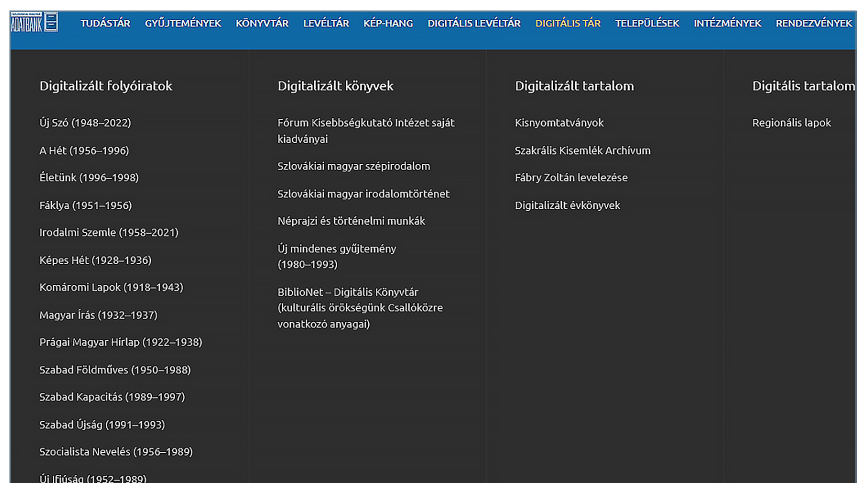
ADATBANK

TUDÁSTÁR GYŰJTEMÉNYEK KÖNYVTÁR LEVÉLTÁR KÉP-HANG DIGITÁLIS LEVÉLTÁR DIGITÁLIS TÁR TELEPÜLÉSEK INTÉZMÉNYEK RENDEZVÉNYEK

Digitalizált folyóiratok

Új Szó (1948–2022)

A Hét (1956–1996)

Életünk (1996–1998)

Fáklya (1951–1956)

Irodalmi Szemle (1958–2021)

Képes Hét (1928–1936)

Komáromi Lapok (1918–1943)

Magyar Írás (1932–1937)

Prágai Magyar Hírlap (1922–1938)

Szabad Földműves (1950–1988)

Szabad Kapacitás (1989–1997)

Szabad Újság (1991–1993)

Szocialista Nevelés (1956–1989)

Új Ifjúság (1952–1989)

Digitalizált könyvek

Fórum Kisebbségkutató Intézet saját kiadványai

Szlovákiai magyar szépirodalom

Szlovákiai magyar irodalomtörténet

Néprajzi és történelmi munkák

Új mindenes gyűjtemény (1980–1993)

BiblioNet – Digitális Könyvtár (kulturális örökségünk Csallóközre vonatkozó anyagai)

Digitalizált tartalom

Kisnyomtatványok

Szakrális Kisemlék Archívum

Fábry Zoltán levelezése

Digitalizált évkönyvek

Digitális tartalom

Regionális lapok